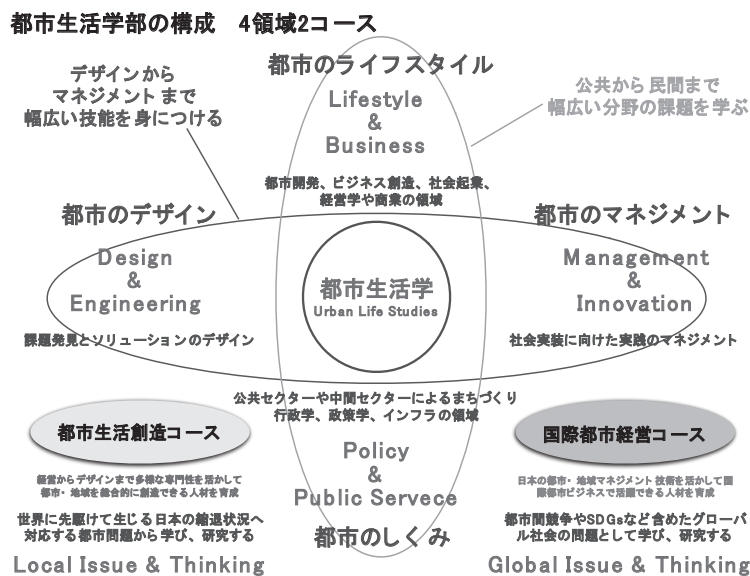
都市生活学部の構成　4領域2コース

都市のライフスタイル

Lifestyle
&
Business

デザインから
マネジメント まで
幅広い技能を身につける

公共から 民間まで
幅広い分野の課題を学ぶ

都市開発、ビジネス創造、社会起業、
経営学や商業の領域

都市のデザイン

都市のマネジメント

Design
&
Engineering

都市生活学
Urban Life Studies

Management
&
Innovation

課題発見とソリューションのデザイン

社会実装に向けた実践のマネジメント

公共セクターや中間セクターによるまちづくり
行政学、政策学、インフラの領域

都市生活創造コース

国際都市経営コース

Policy
&
Public Servece

経営からデザインまで多様な専門性を活かして
都市・地域を総合的に創造できる人材を育成

日本の都市・地域マネジメント技術を活かして国
際都市ビジネスで活躍できる人材を育成

世界に先駆けて生じる日本の縮退状況へ
対応する都市問題から学び、研究する

都市間競争やSDGsなど含めたグローバ
ル社会の問題として学び、研究する

都市のしくみ

Local Issue & Thinking

Global Issue & Thinking